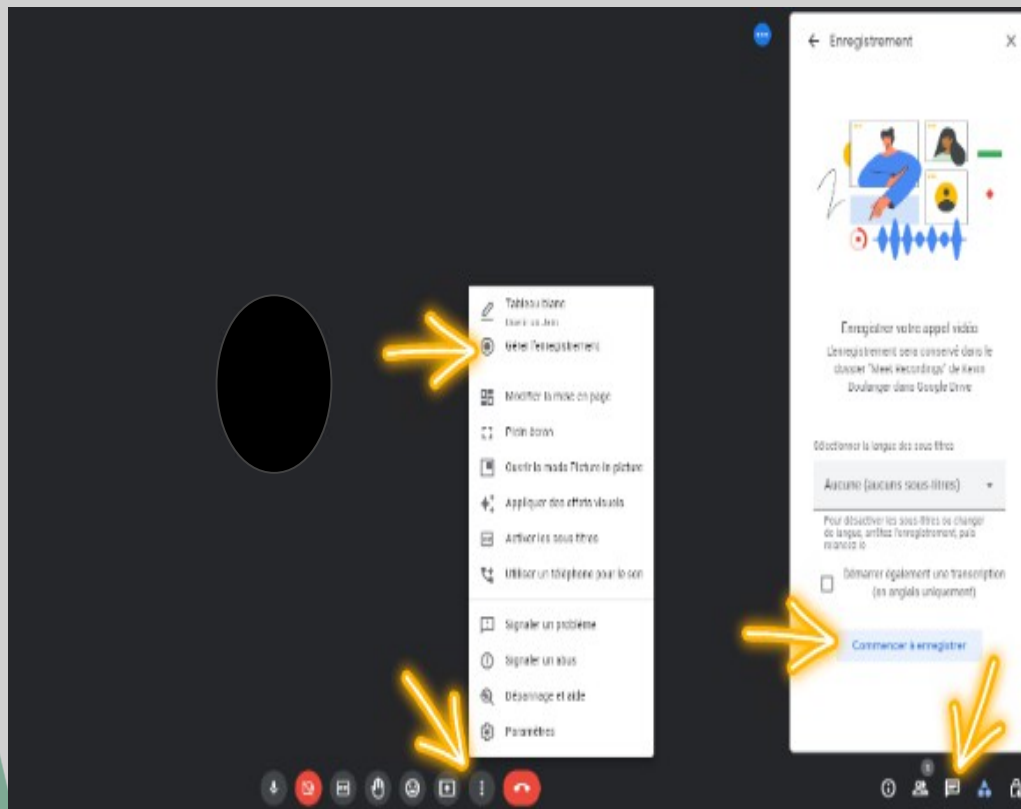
Tableau blanc
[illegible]
Gérer l'enregistrement
Modifier la mise en page
Plein écran
Ouvrir le mode Picture in picture
Appliquer des effets visuels
Activer les sous-titres
Utiliser un téléphone pour le son
Signaler un problème
Signaler un abus
Dépannage et aide
Paramètres

← Enregistrement ×

Enregistrer votre appel vidéo
L'enregistrement sera conservé dans le dossier "Meet Recordings" de Kevin Boulanger dans Google Drive

Sélectionner la langue des sous-titres
Aucune (aucuns sous-titres)
Pour désactiver les sous-titres ou changer de langue, arrêtez l'enregistrement, puis relancez-le

Démarrer également une transcription (en anglais uniquement)

Commencer à enregistrer